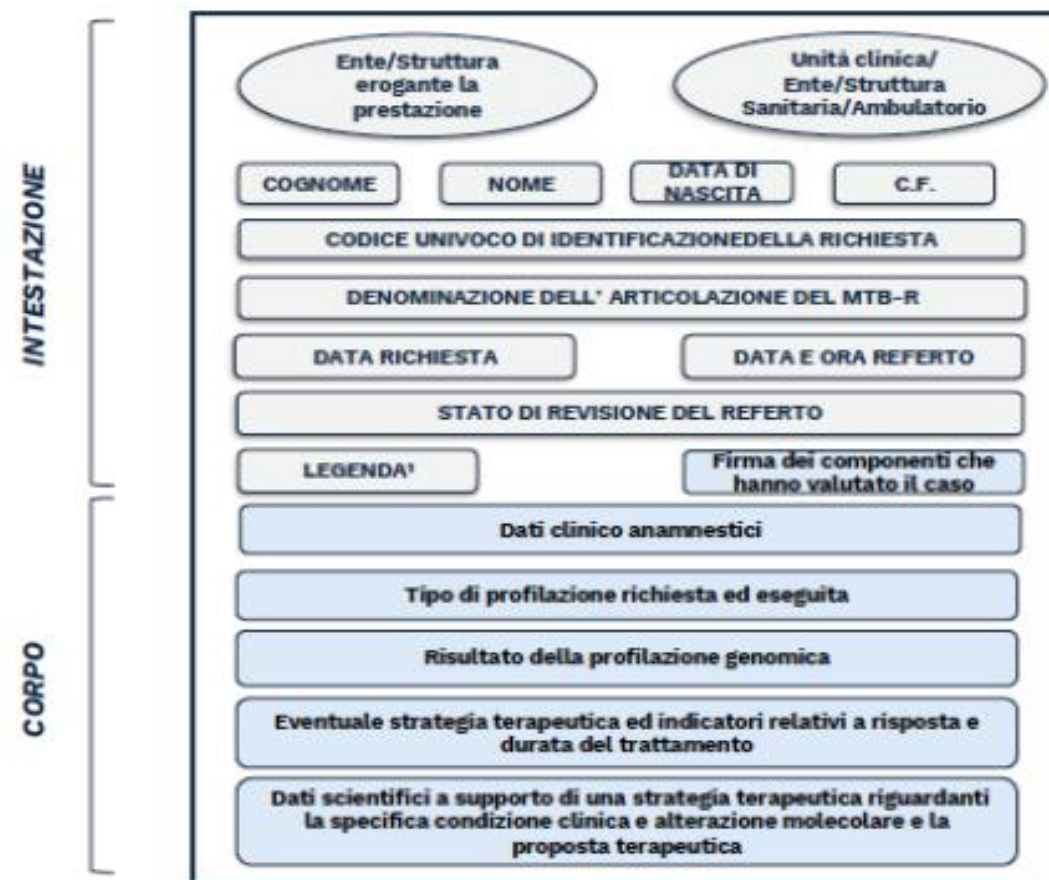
INTESTAZIONE

Ente/Struttura erogante la prestazione

Unità clinica/ Ente/Struttura Sanitaria/Ambulatorio

COGNOME

NOME

DATA DI NASCITA

C.F.

CODICE UNIVOCO DI IDENTIFICAZIONEDELLA RICHIESTA

DENOMINAZIONE DELL' ARTICOLAZIONE DEL MTB-R

DATA RICHIESTA

DATA E ORA REFERTO

STATO DI REVISIONE DEL REFERTO

LEGENDA¹

Firma dei componenti che hanno valutato il caso

CORPO

Dati clinico anamnestici

Tipo di profilazione richiesta ed eseguita

Risultato della profilazione genomica

Eventuale strategia terapeutica ed indicatori relativi a risposta e durata del trattamento

Dati scientifici a supporto di una strategia terapeutica riguardanti la specifica condizione clinica e alterazione molecolare e la proposta terapeutica